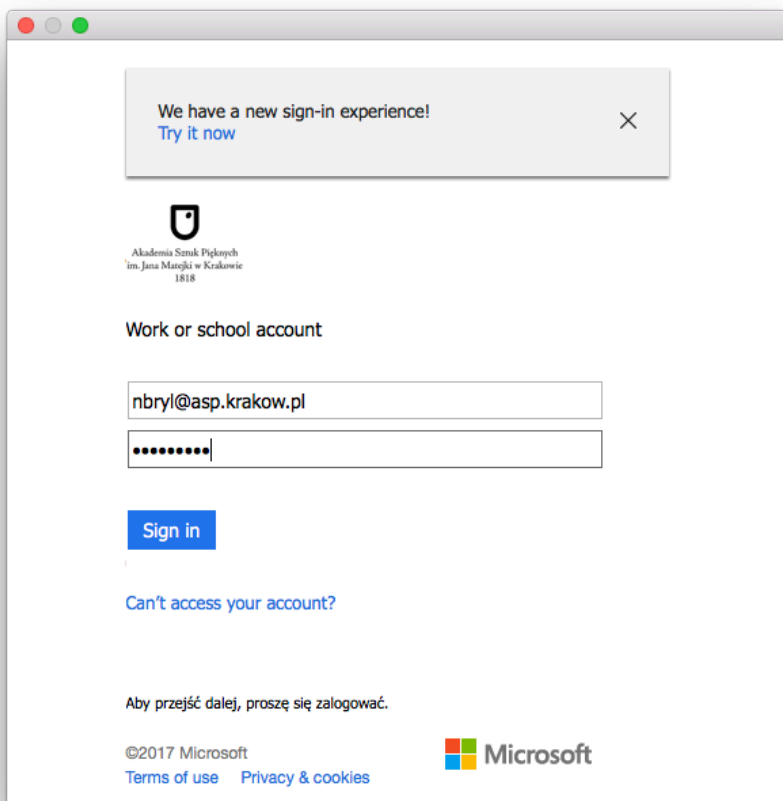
We have a new sign-in experience!
Try it now

Akademia Sztuk Pięknych
im. Jana Matejki w Krakowie
1818

Work or school account

nbryl@asp.krakow.pl
•••••••••

Sign in

Can't access your account?

Aby przejść dalej, proszę się zalogować.

©2017 Microsoft
Terms of use Privacy & cookies

Microsoft